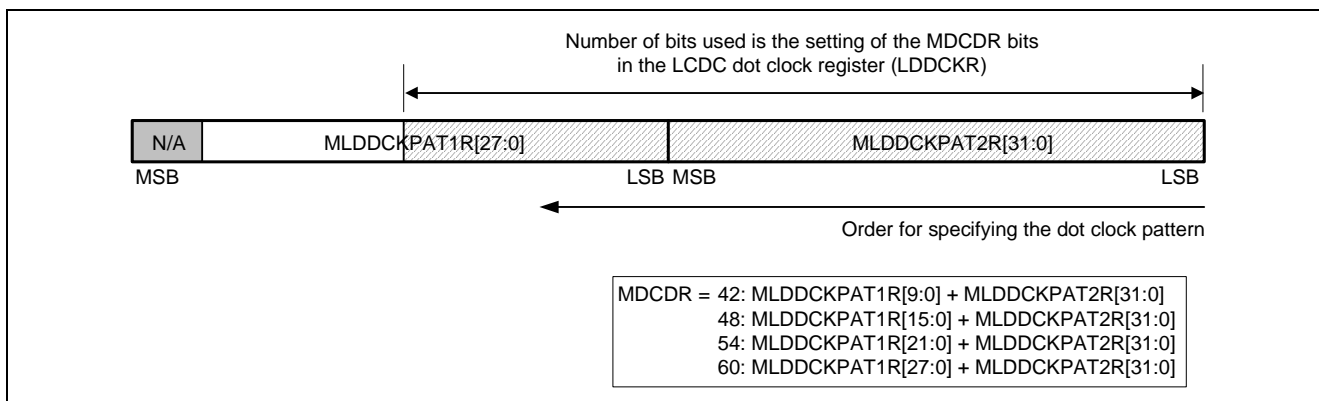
Number of bits used is the setting of the MDCDR bits in the LCDC dot clock register (LDDCKR)

N/A

MLDDCKPAT1R[27:0]

MLDDCKPAT2R[31:0]

MSB

LSB MSB

LSB

Order for specifying the dot clock pattern

MDCDR = 42: MLDDCKPAT1R[9:0] + MLDDCKPAT2R[31:0]
48: MLDDCKPAT1R[15:0] + MLDDCKPAT2R[31:0]
54: MLDDCKPAT1R[21:0] + MLDDCKPAT2R[31:0]
60: MLDDCKPAT1R[27:0] + MLDDCKPAT2R[31:0]